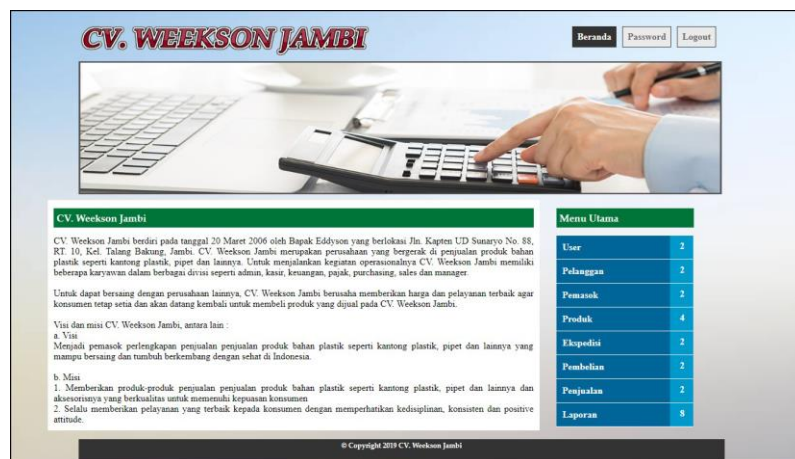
CV. WEEKSON JAMBI

Beranda Password Logout

CV. Weekson Jambi

CV. Weekson Jambi berdiri pada tanggal 20 Maret 2006 oleh Bapak Eddyson yang berlokasi Jln. Kapten UD Sunaryo No. 88, RT. 10, Kel. Talang Bakung, Jambi. CV. Weekson Jambi merupakan perusahaan yang bergerak di penjualan produk bahan plastik seperti kantong plastik, pipet dan lainnya. Untuk menjalankan kegiatan operasionalnya CV. Weekson Jambi memiliki beberapa karyawan dalam berbagai divisi seperti admin, kasir, keuangan, pajak, purchasing, sales dan manager.

Untuk dapat bersaing dengan perusahaan lainnya, CV. Weekson Jambi berusaha memberikan harga dan pelayanan terbaik agar konsumen tetap setia dan akan datang kembali untuk membeli produk yang dijual pada CV. Weekson Jambi.

Visi dan misi CV. Weekson Jambi, antara lain :
a. Visi
Menjadi pemasok perlengkapan penjualan penjualan produk bahan plastik seperti kantong plastik, pipet dan lainnya yang mampu bersaing dan tumbuh berkembang dengan sehat di Indonesia.

b. Misi
1. Memberikan produk-produk penjualan penjualan produk bahan plastik seperti kantong plastik, pipet dan lainnya dan aksesorisnya yang berkualitas untuk memenuhi kepuasan konsumen
2. Selalu memberikan pelayanan yang terbaik kepada konsumen dengan memperhatikan kedisiplinan, konsisten dan positive attitude.

Menu Utama

| User | 2 |
|---|---|
| Pelanggan | 2 |
| Pemasok | 2 |
| Produk | 4 |
| Ekspedisi | 2 |
| Pembelian | 2 |
| Penjualan | 2 |
| Laporan | 8 |

© Copyright 2019 CV. Weekson Jambi